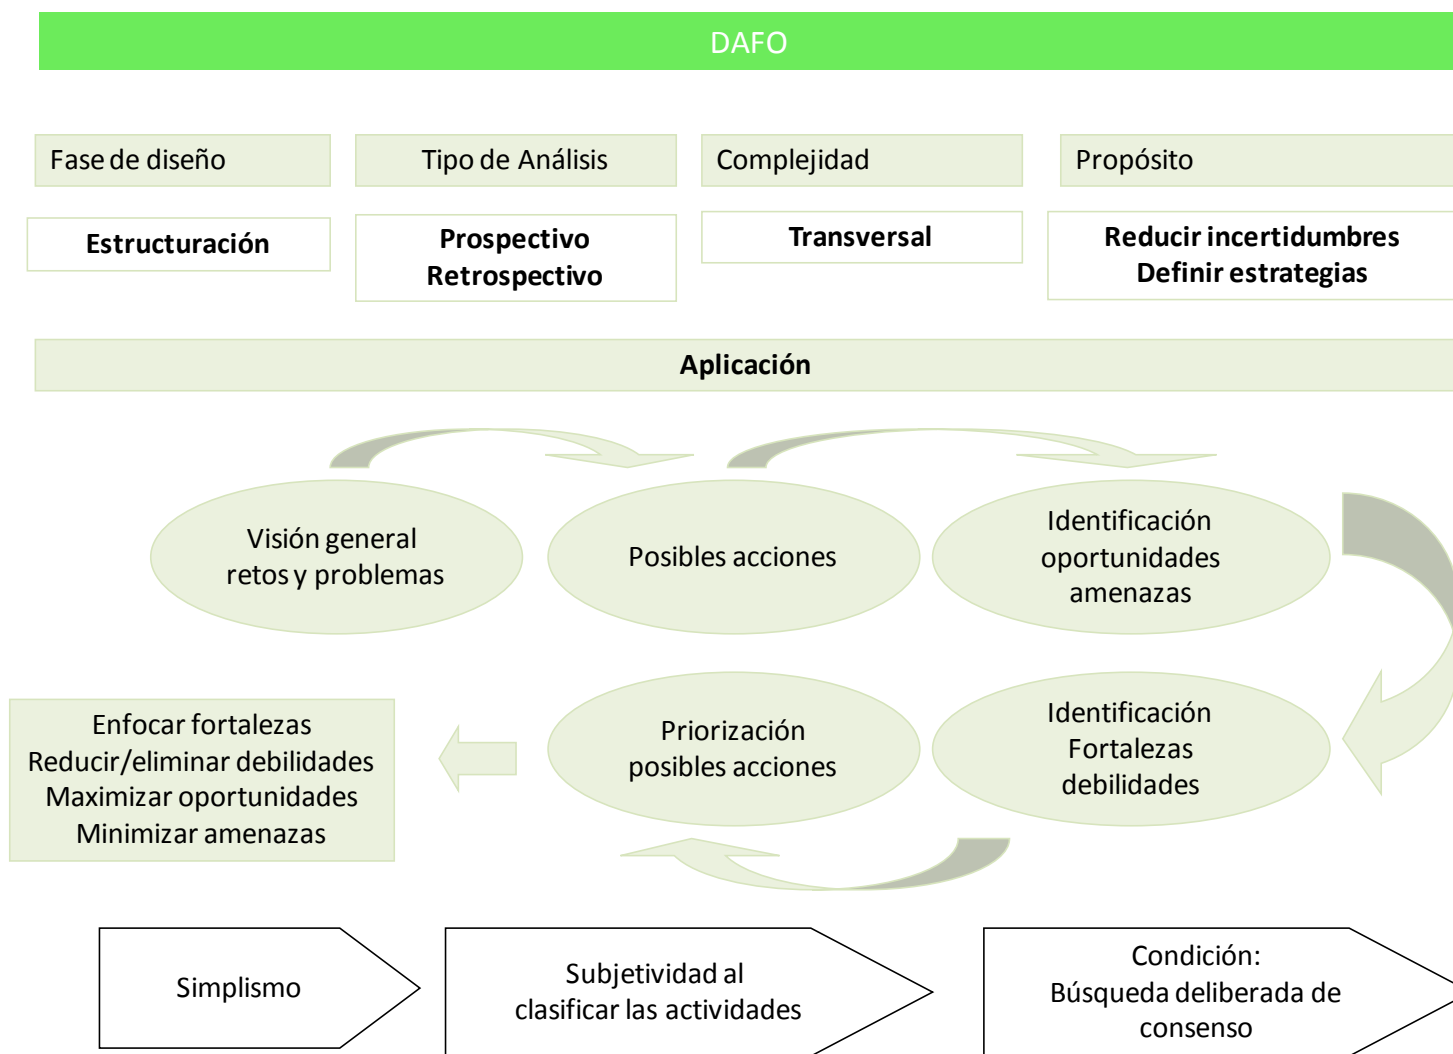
DAFO

Fase de diseño

Tipo de Análisis

Complejidad

Propósito

Estructuración

Prospectivo
Retrospectivo

Transversal

Reducir incertidumbres
Definir estrategias

Aplicación

Visión general
retos y problemas

Posibles acciones

Identificación
oportunidades
amenazas

Identificación
Fortalezas
debilidades

Priorización
posibles acciones

Enfocar fortalezas
Reducir/eliminar debilidades
Maximizar oportunidades
Minimizar amenazas

Simplismo

Subjetividad al
clasificar las actividades

Condición:
Búsqueda deliberada de
consenso